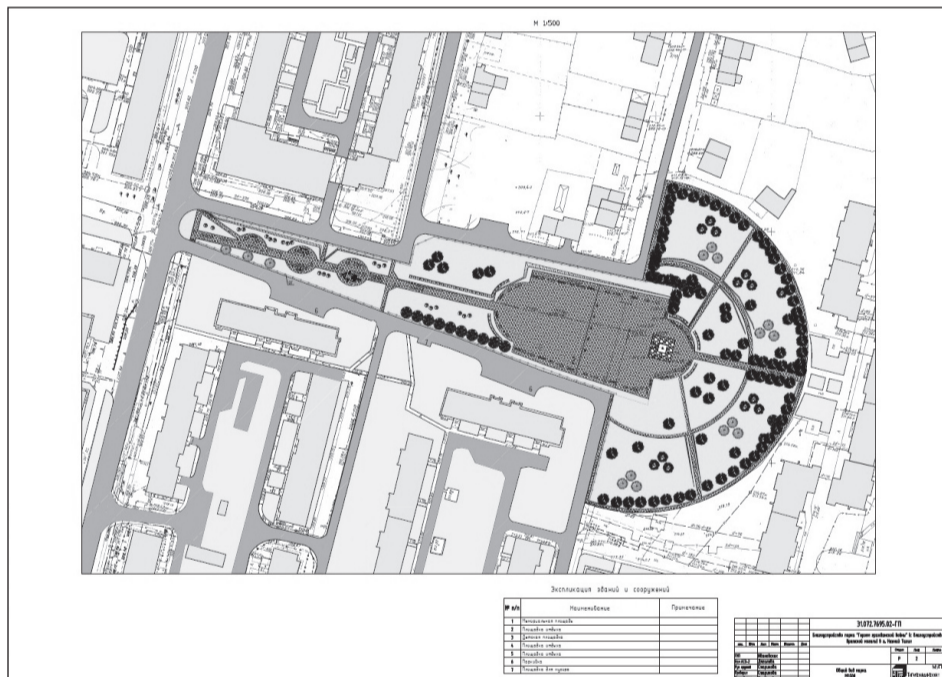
М 1:500

Экспликация зданий и сооружений

| № п/п | Наименование | Примечание |
|---|---|---|
| 1 | Центральная площадь | |
| 2 | Площадка отдыха | |
| 3 | Детская площадка | |
| 4 | Площадка отдыха | |
| 5 | Площадка отдыха | |
| 6 | Парковка | |
| 7 | Площадка для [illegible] | |

31.072.7695.02-ГП

Благоустройство парка "Героев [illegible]" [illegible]

Общий вид парка

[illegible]